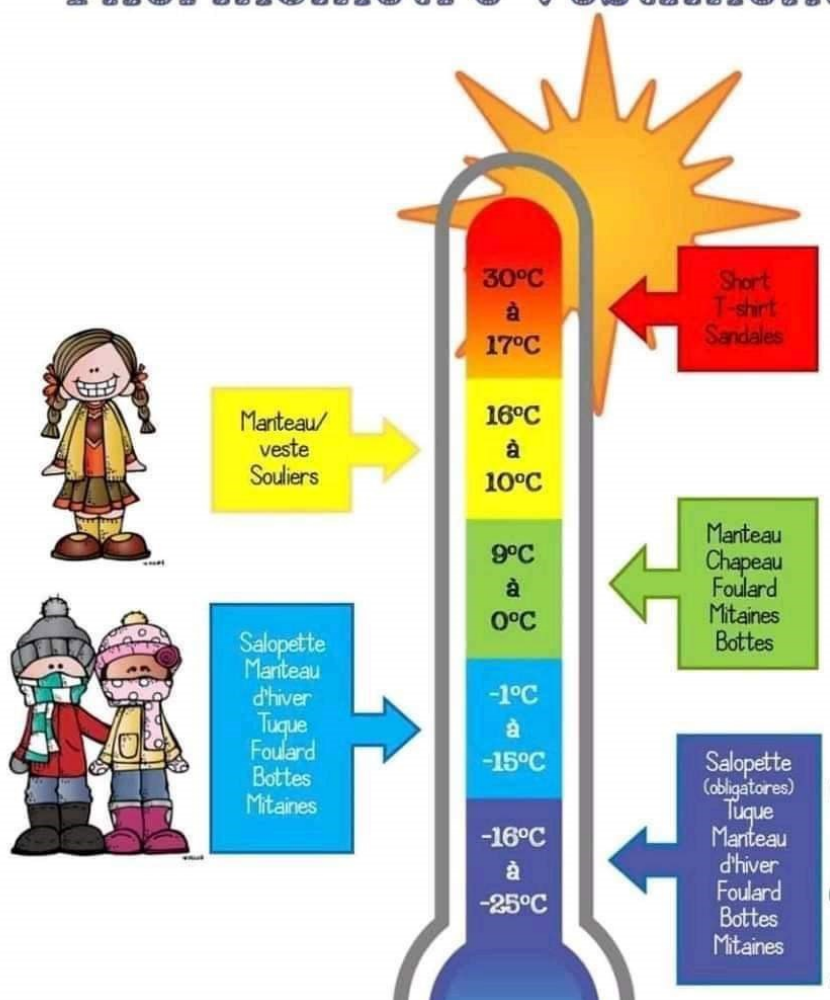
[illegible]

30°C
à
17°C

Short
T-shirt
Sandales

Manteau/
veste
Souliers

16°C
à
10°C

9°C
à
0°C

Manteau
Chapeau
Foulard
Mitaines
Bottes

Salopette
Manteau
d'hiver
Tuque
Foulard
Bottes
Mitaines

-1°C
à
-15°C

-16°C
à
-25°C

Salopette
(obligatoires)
Tuque
Manteau
d'hiver
Foulard
Bottes
Mitaines